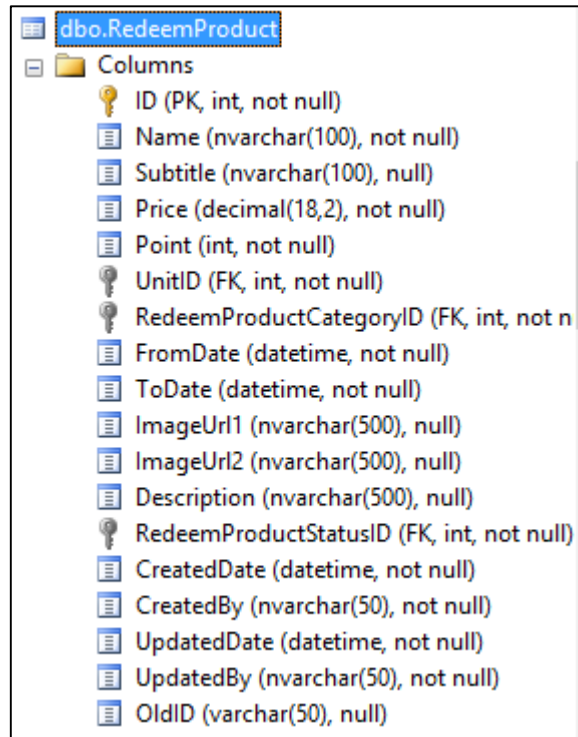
dbo.RedeemProduct
Columns
ID (PK, int, not null)
Name (nvarchar(100), not null)
Subtitle (nvarchar(100), null)
Price (decimal(18,2), not null)
Point (int, not null)
UnitID (FK, int, not null)
RedeemProductCategoryID (FK, int, not n
FromDate (datetime, not null)
ToDate (datetime, not null)
ImageUrl1 (nvarchar(500), null)
ImageUrl2 (nvarchar(500), null)
Description (nvarchar(500), null)
RedeemProductStatusID (FK, int, not null)
CreatedDate (datetime, not null)
CreatedBy (nvarchar(50), not null)
UpdatedDate (datetime, not null)
UpdatedBy (nvarchar(50), not null)
OldID (varchar(50), null)